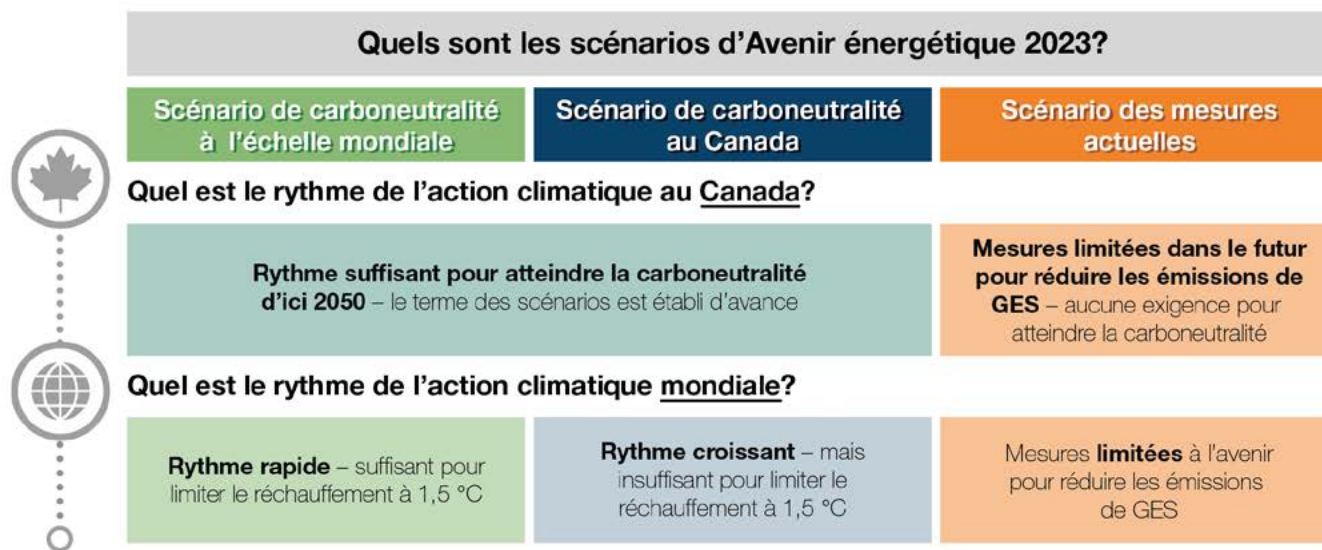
Quels sont les scénarios d'Avenir énergétique 2023?

Scénario de carboneutralité à l'échelle mondiale

Scénario de carboneutralité au Canada

Scénario des mesures actuelles

Quel est le rythme de l'action climatique au Canada?

Rythme suffisant pour atteindre la carboneutralité d'ici 2050 – le terme des scénarios est établi d'avance

Mesures limitées dans le futur pour réduire les émissions de GES – aucune exigence pour atteindre la carboneutralité

Quel est le rythme de l'action climatique mondiale?

Rythme rapide – suffisant pour limiter le réchauffement à 1,5 °C

Rythme croissant – mais insuffisant pour limiter le réchauffement à 1,5 °C

Mesures limitées à l'avenir pour réduire les émissions de GES